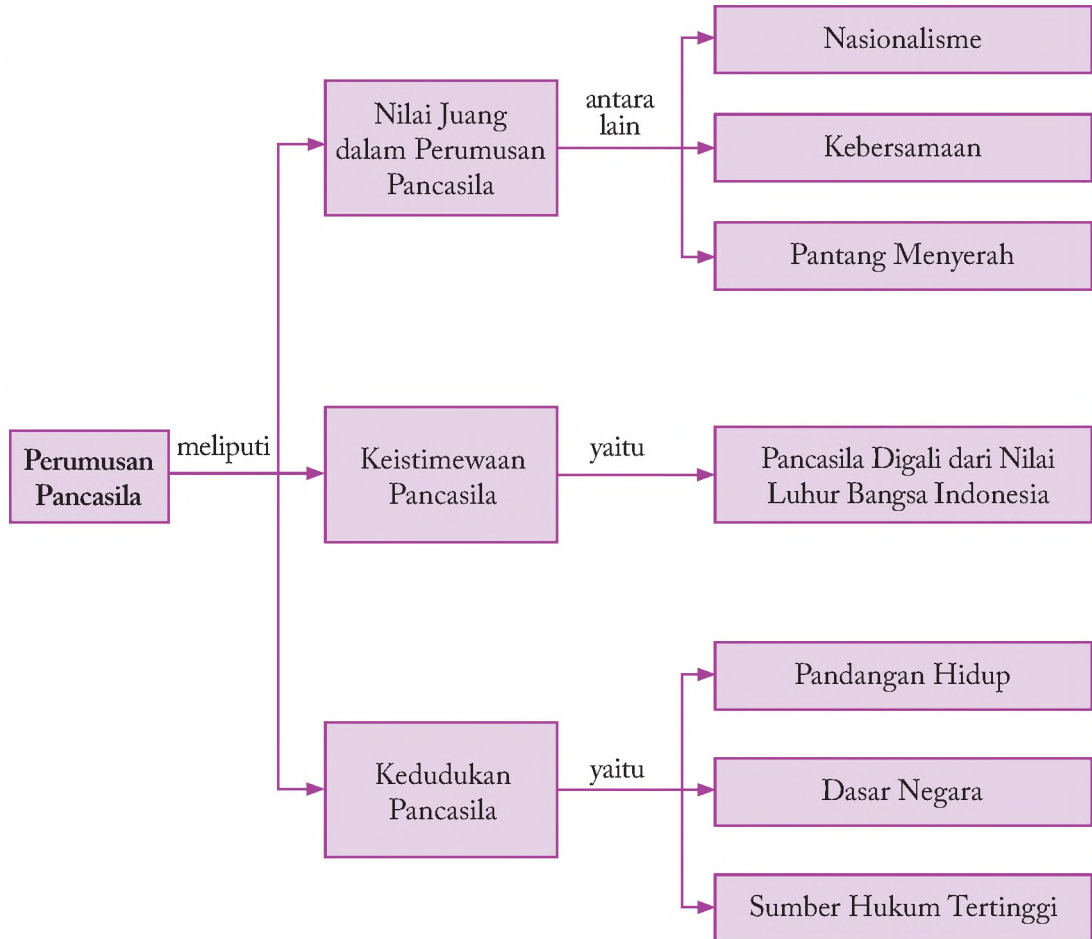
Perumusan Pancasila

meliputi

Nilai Juang dalam Perumusan Pancasila

antara lain

Nasionalisme

Kebersamaan

Pantang Menyerah

Keistimewaan Pancasila

yaitu

Pancasila Digali dari Nilai Luhur Bangsa Indonesia

Kedudukan Pancasila

yaitu

Pandangan Hidup

Dasar Negara

Sumber Hukum Tertinggi